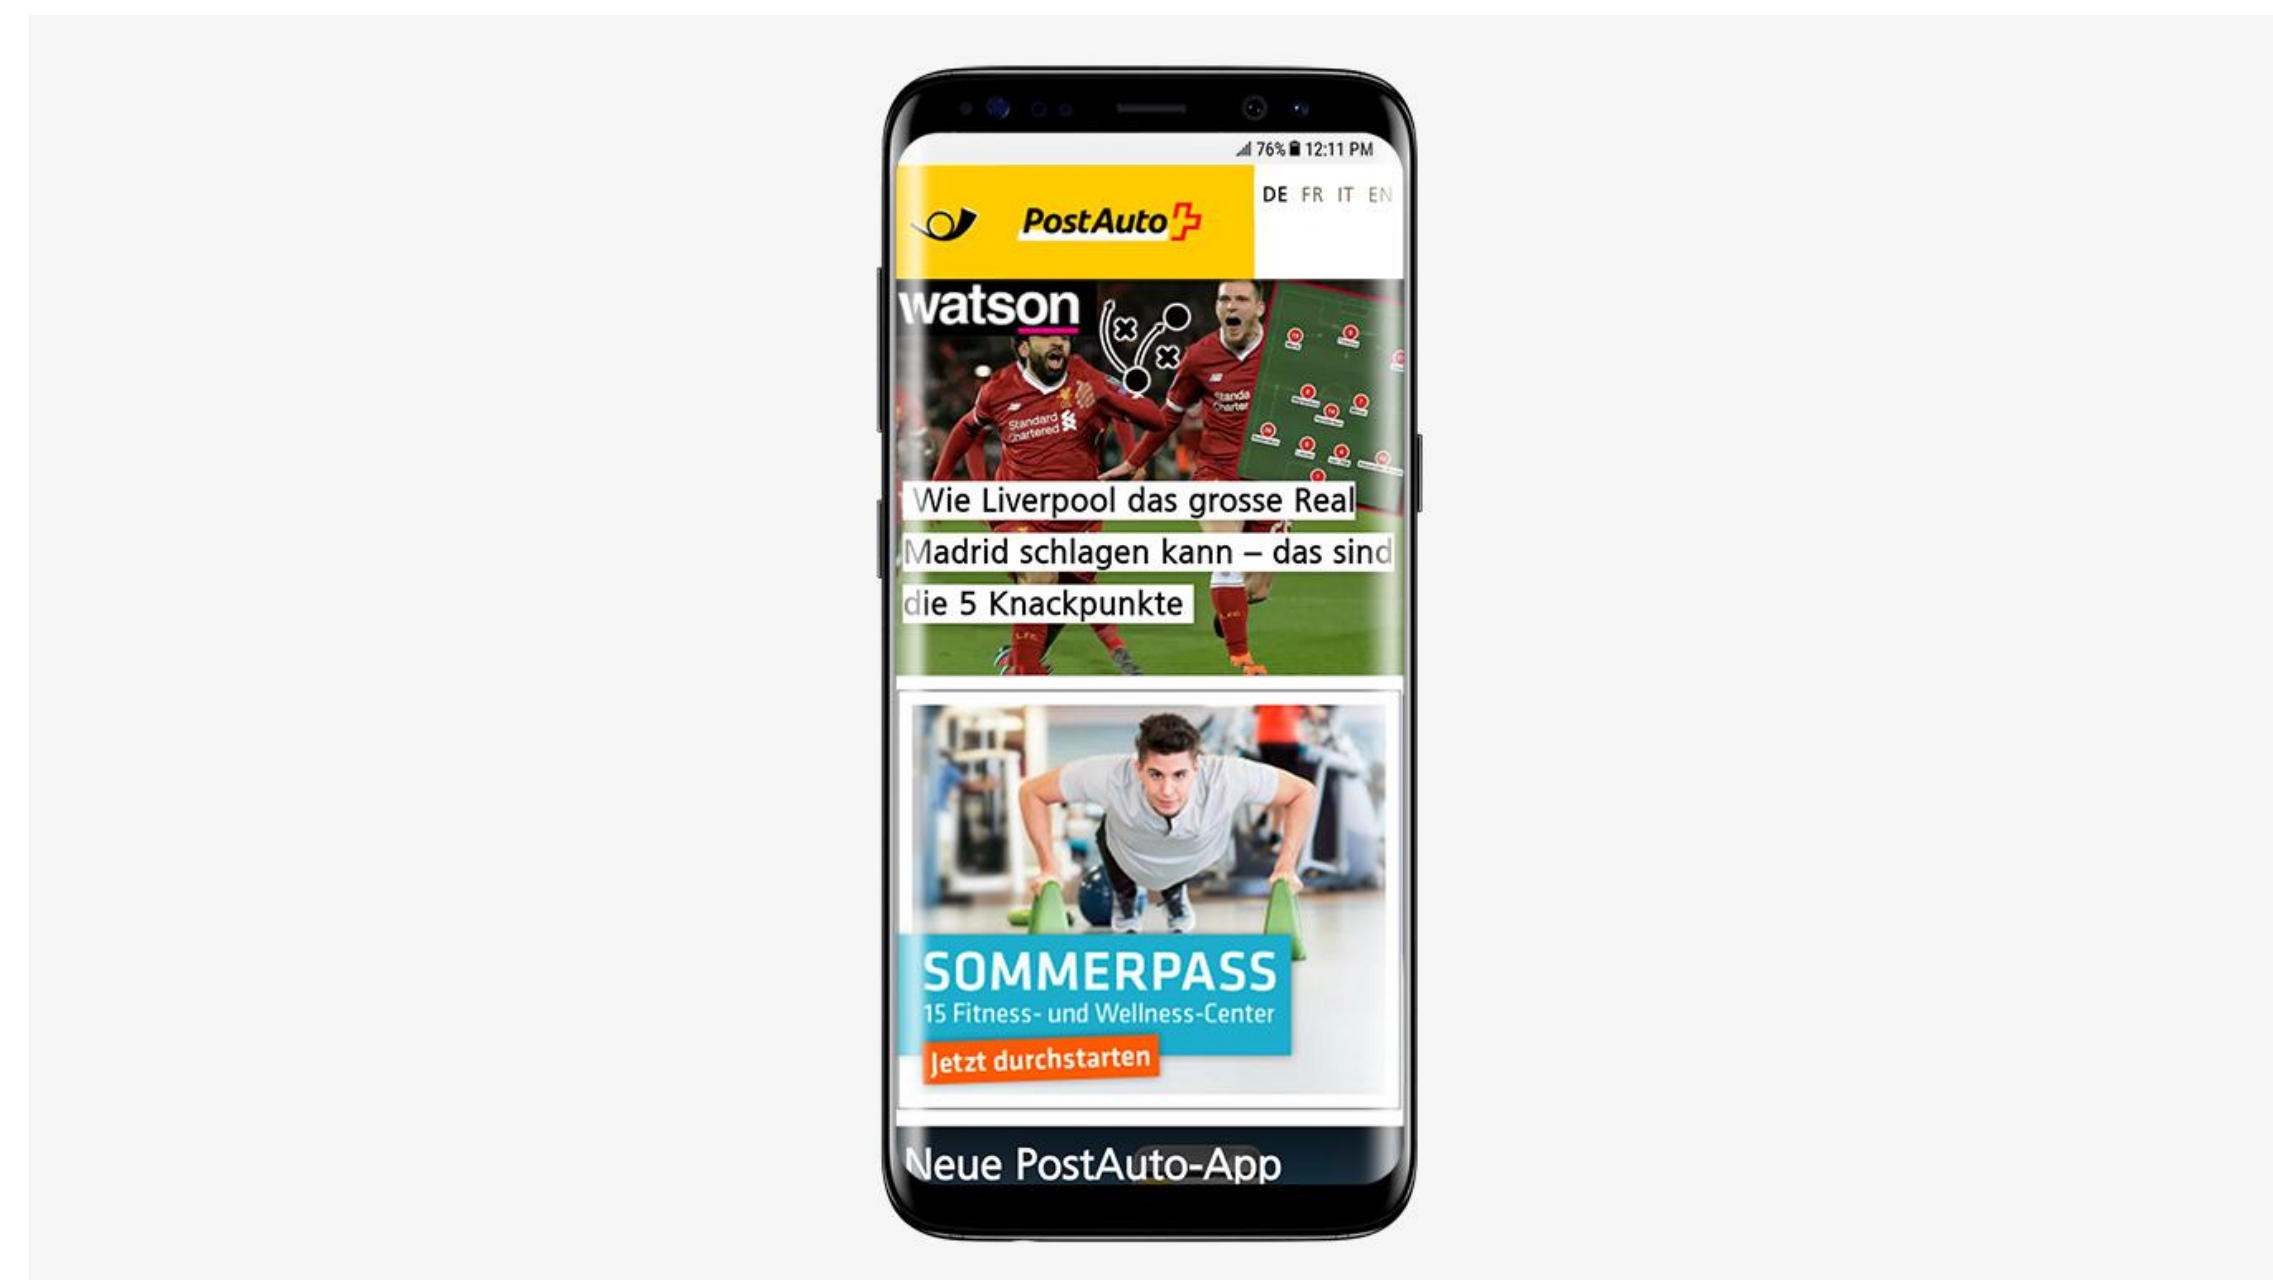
76% 12:11 PM

PostAuto

DE FR IT EN

watson

Wie Liverpool das grosse Real Madrid schlagen kann – das sind die 5 Knackpunkte

SOMMERPASS
15 Fitness- und Wellness-Center
Jetzt durchstarten

Neue PostAuto-App